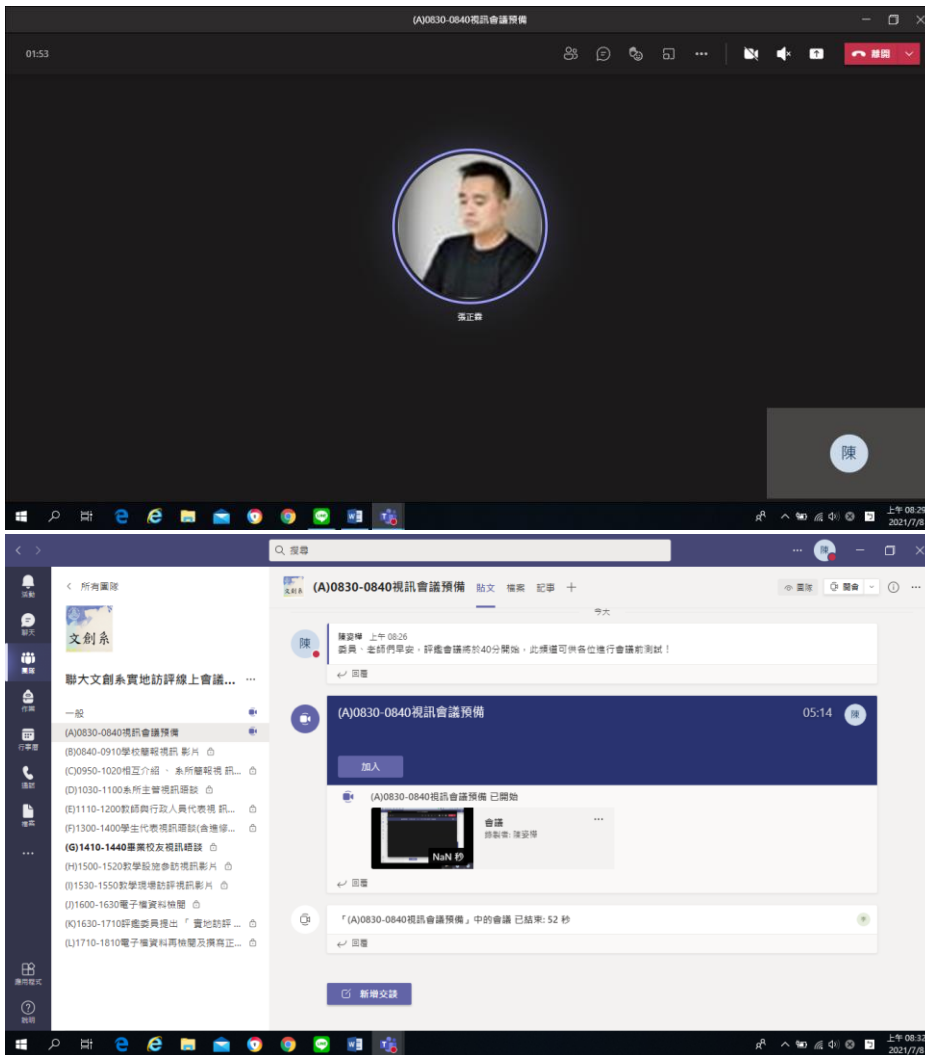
(A)0830-0840視訊會議預備

01:53

離開

張正霖

陳

上午 08:29
2021/7/8

搜尋

陳

活動
聊天
團隊
作業
行事曆
通話
檔案
應用程式
說明

所有團隊

文創系

聯大文創系實地訪評線上會議...

一般
(A)0830-0840視訊會議預備
(B)0840-0910學校簡報視訊 影片
(C)0950-1020相互介紹 、系所簡報視 訊...
(D)1030-1100系所主管視訊晤談
(E)1110-1200教師與行政人員代表視 訊...
(F)1300-1400學生代表視訊晤談(含種學...
(G)1410-1440畢業校友視訊晤談
(H)1500-1520教學設施參訪視訊影片
(I)1530-1550教學現場訪評視訊影片
(J)1600-1630電子檔資料檢閱
(K)1630-1710評鑑委員提出「 實地訪評 ...
(L)1710-1810電子檔資料再檢閱及撰寫正...

(A)0830-0840視訊會議預備 貼文 檔案 記事 +

團隊 開會

今天

陳姿樺 上午 08:26
委員、老師們早安，評鑑會議將於40分開始，此頻道可供各位進行會議前測試！

回覆

(A)0830-0840視訊會議預備 05:14 陳

加入

(A)0830-0840視訊會議預備 已開始

會議
錄製者: 陳姿樺

NaN 秒

回覆

「(A)0830-0840視訊會議預備」中的會議 已結束: 52 秒

回覆

新增交談

上午 08:32
2021/7/8